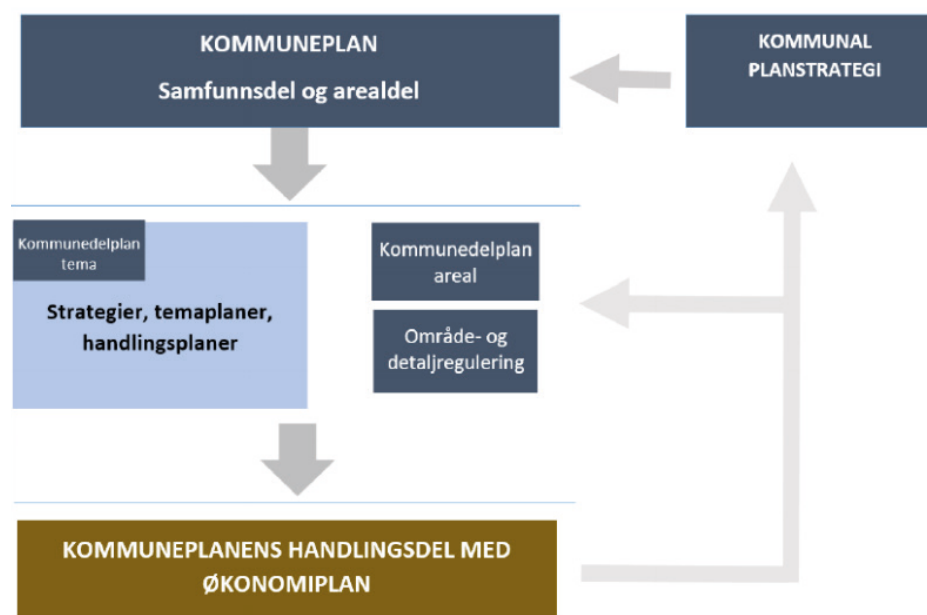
KOMMUNEPLAN

Samfunnsdel og arealdel

KOMMUNAL PLANSTRATEGI

Kommunedelplan tema

Strategier, temaplaner, handlingsplaner

Kommunedelplan areal

Område- og detaljregulering

KOMMUNEPLANENS HANDLINGSDEL MED ØKONOMIPLAN